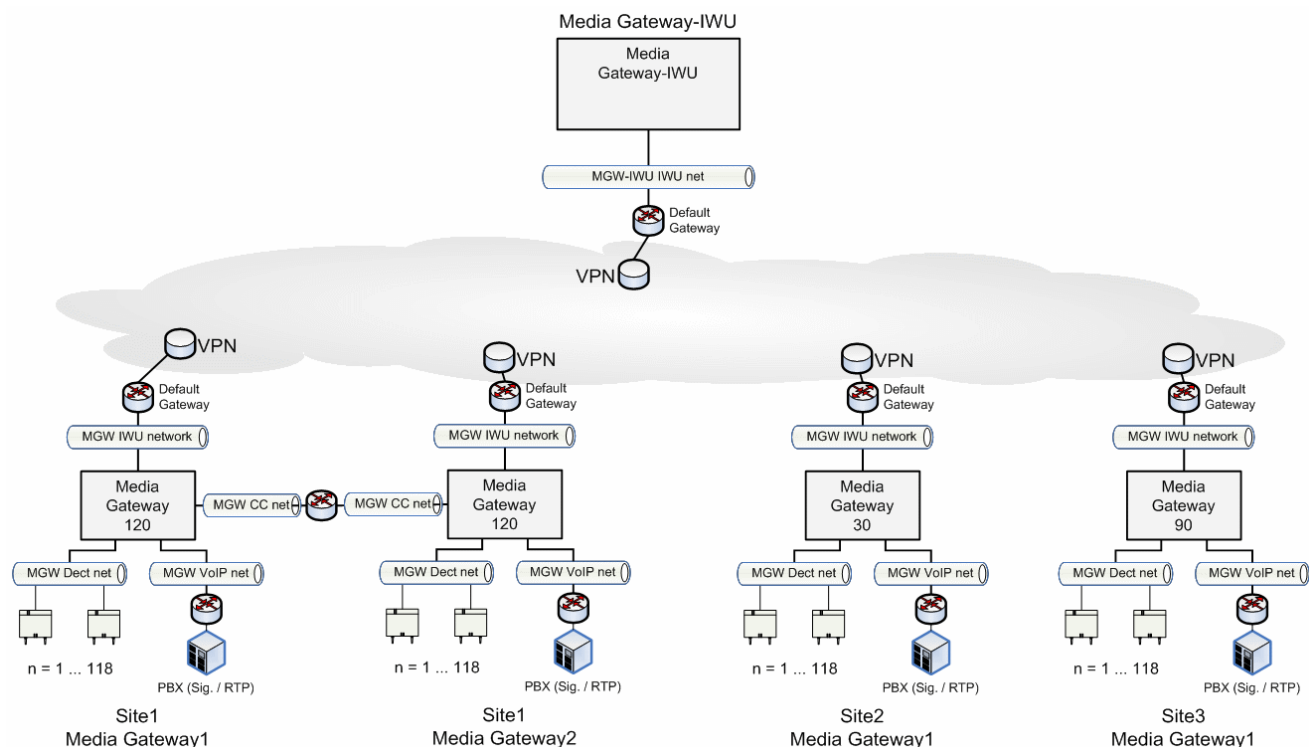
Media Gateway-IWU

Media Gateway-IWU

MGW-IWU IWU net

Default Gateway

VPN

VPN

Default Gateway

MGW IWU network

Media Gateway 120

MGW CC net

MGW CC net

MGW Dect net

MGW VoIP net

n = 1 ... 118

PBX (Sig. / RTP)

Site1
Media Gateway1

VPN

Default Gateway

MGW IWU network

Media Gateway 120

MGW Dect net

MGW VoIP net

n = 1 ... 118

PBX (Sig. / RTP)

Site1
Media Gateway2

VPN

Default Gateway

MGW IWU network

Media Gateway 30

MGW Dect net

MGW VoIP net

n = 1 ... 118

PBX (Sig. / RTP)

Site2
Media Gateway1

VPN

Default Gateway

MGW IWU network

Media Gateway 90

MGW Dect net

MGW VoIP net

n = 1 ... 118

PBX (Sig. / RTP)

Site3
Media Gateway1